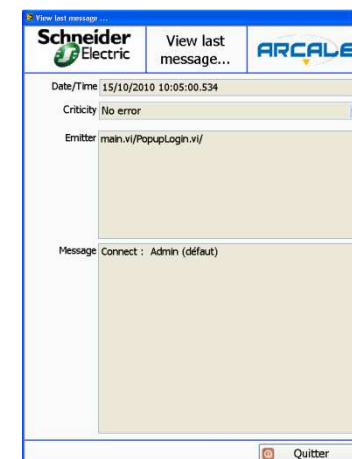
View last message ...

Schneider Electric

View last message...

ARCALE

Date/Time 15/10/2010 10:05:00.534

Criticity No error

Emitter main.vi/PopupLogin.vi/

Message Connect : Admin (défaut)

Quitter